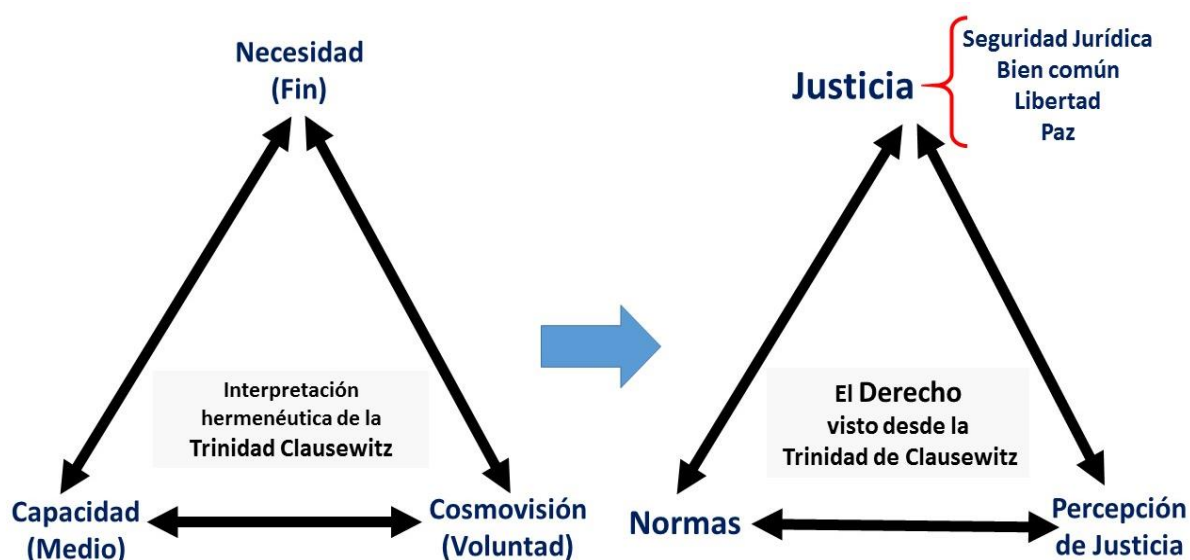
Necesidad
(Fin)

Interpretación hermenéutica de la Trinidad Clausewitz

Capacidad
(Medio)

Cosmovisión
(Voluntad)

Justicia

Seguridad Jurídica
Bien común
Libertad
Paz

El Derecho visto desde la Trinidad de Clausewitz

Normas

Percepción
de Justicia